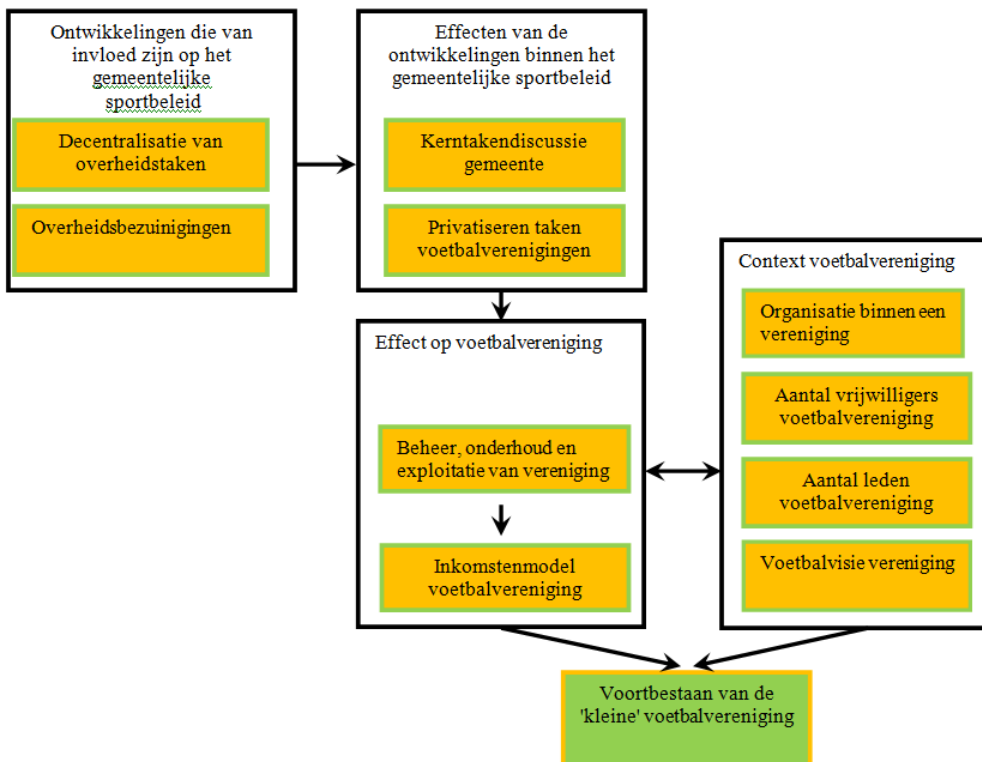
Ontwikkelingen die van invloed zijn op het gemeentelijke sportbeleid

Decentralisatie van overheidstaken

Overheidsbezuinigingen

Effecten van de ontwikkelingen binnen het gemeentelijke sportbeleid

Kerntakendiscussie gemeente

Privatiseren taken voetbalverenigingen

Effect op voetbalvereniging

Beheer, onderhoud en exploitatie van vereniging

Inkomstenmodel voetbalvereniging

Context voetbalvereniging

Organisatie binnen een vereniging

Aantal vrijwilligers voetbalvereniging

Aantal leden voetbalvereniging

Voetbalvisie vereniging

Voortbestaan van de 'kleine' voetbalvereniging